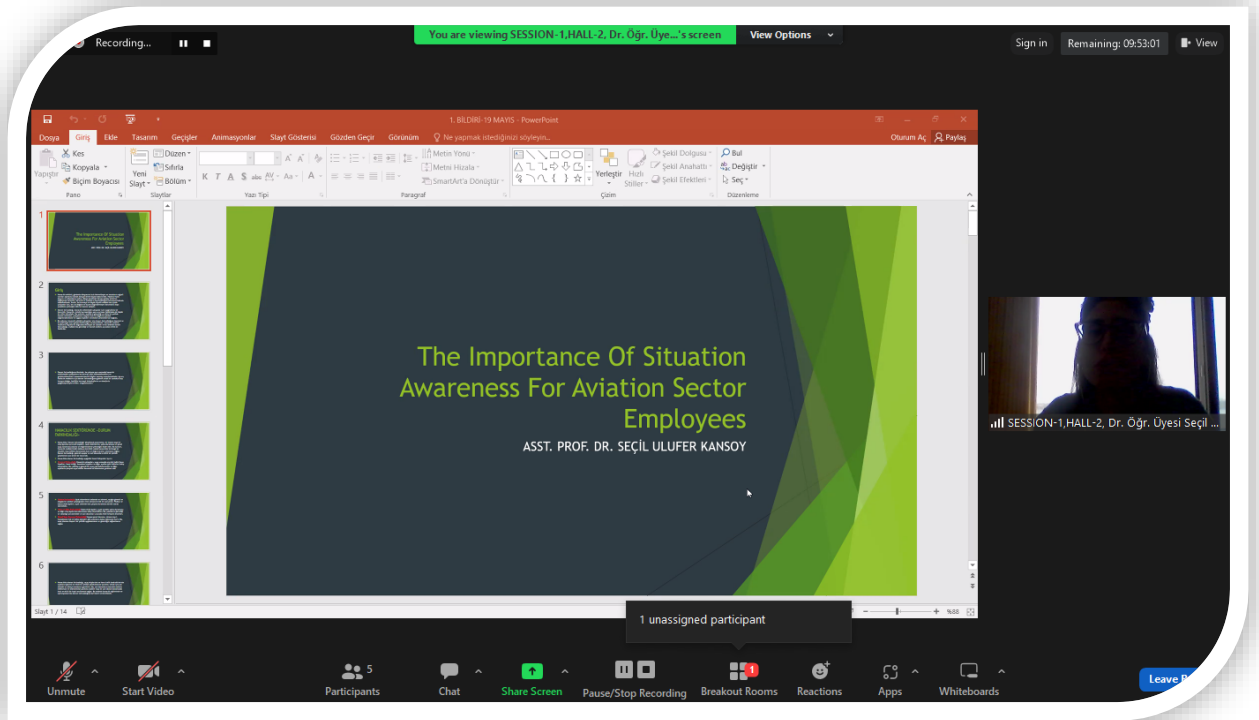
Recording...

You are viewing SESSION-1,HALL-2, Dr. Öğr. Üye...'s screen

View Options

Sign in

Remaining: 09:53:01

View

1. BİLDİRİ-19 MAYIS - PowerPoint

Dosya Giriş Ekle Tasarım Geçişler Animasyonlar Slayt Gösterisi Gözden Geçir Görünüm Ne yapmak istediğinizi söyleyin...

Oturum Aç Paylaş

Yapıştır Kes Kopyala Biçim Boyacısı Pano

Yeni Slayt Düzen Sıfırla Bölüm Slaytlar

Yazı Tipi

Metin Yönü Metni Hizala SmartArt'a Dönüştür Paragraf

Çizim

Yerleştir Hızlı Stiller Şekil Dolgusu Şekil Anahatı Şekil Efektleri

Bul Değiştir Seç Düzenleme

The Importance Of Situation Awareness For Aviation Sector Employees

ASST. PROF. DR. SEÇİL ULUFER KANSOY

Slayt 1 / 14

%88

SESSION-1,HALL-2, Dr. Öğr. Üyesi Seçil ...

1 unassigned participant

Unmute

Start Video

Participants 5

Chat

Share Screen

Pause/Stop Recording

Breakout Rooms 1

Reactions

Apps

Whiteboards

Leave